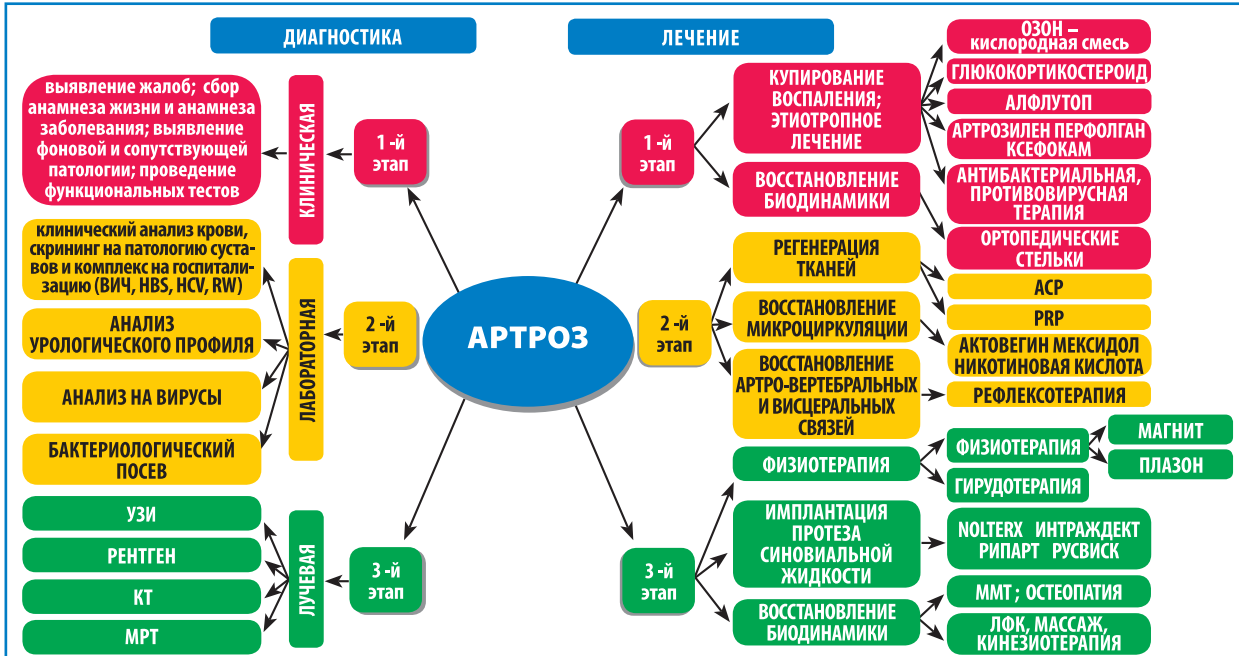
ДИАГНОСТИКА

ЛЕЧЕНИЕ

АРТРОЗ

1-й этап

КЛИНИЧЕСКАЯ

выявление жалоб; сбор анамнеза жизни и анамнеза заболевания; выявление фоновой и сопутствующей патологии; проведение функциональных тестов

2-й этап

ЛАБОРАТОРНАЯ

клинический анализ крови, скрининг на патологию суставов и комплекс на госпитализацию (ВИЧ, HBS, HCV, RW)

АНАЛИЗ УРОЛОГИЧЕСКОГО ПРОФИЛЯ

АНАЛИЗ НА ВИРУСЫ

БАКТЕРИОЛОГИЧЕСКИЙ ПОСЕВ

3-й этап

ЛУЧЕВАЯ

УЗИ

РЕНТГЕН

КТ

МРТ

1-й этап

КУПИРОВАНИЕ ВОСПАЛЕНИЯ; ЭТИОТРОПНОЕ ЛЕЧЕНИЕ

ВОССТАНОВЛЕНИЕ БИОДИНАМИКИ

ОЗОН – кислородная смесь

ГЛЮКОКОРТИКОСТЕРОИД

АЛФЛУТОП

АРТРОЗИЛЕН ПЕРФОЛГАН КСЕФОКАМ

АНТИБАКТЕРИАЛЬНАЯ, ПРОТИВОВИРУСНАЯ ТЕРАПИЯ

ОРТОПЕДИЧЕСКИЕ СТЕЛЬКИ

2-й этап

РЕГЕНЕРАЦИЯ ТКАНЕЙ

ВОССТАНОВЛЕНИЕ МИКРОЦИРКУЛЯЦИИ

ВОССТАНОВЛЕНИЕ АРТРО-ВЕРТЕБРАЛЬНЫХ И ВИСЦЕРАЛЬНЫХ СВЯЗЕЙ

ACP

PRP

АКТОВЕГИН МЕКСИДОЛ НИКОТИНОВАЯ КИСЛОТА

РЕФЛЕКСОТЕРАПИЯ

3-й этап

ФИЗИОТЕРАПИЯ

ФИЗИОТЕРАПИЯ

МАГНИТ

ПЛАЗОН

ГИРУДОТЕРАПИЯ

ИМПЛАНТАЦИЯ ПРОТЕЗА СИНОВИАЛЬНОЙ ЖИДКОСТИ

NOLTERX ИНТРАДЖЕКТ РИПАРТ РУСВИСК

ВОССТАНОВЛЕНИЕ БИОДИНАМИКИ

ММТ ; ОСТЕОПАТИЯ

ЛФК, МАССАЖ, КИНЕЗИОТЕРАПИЯ